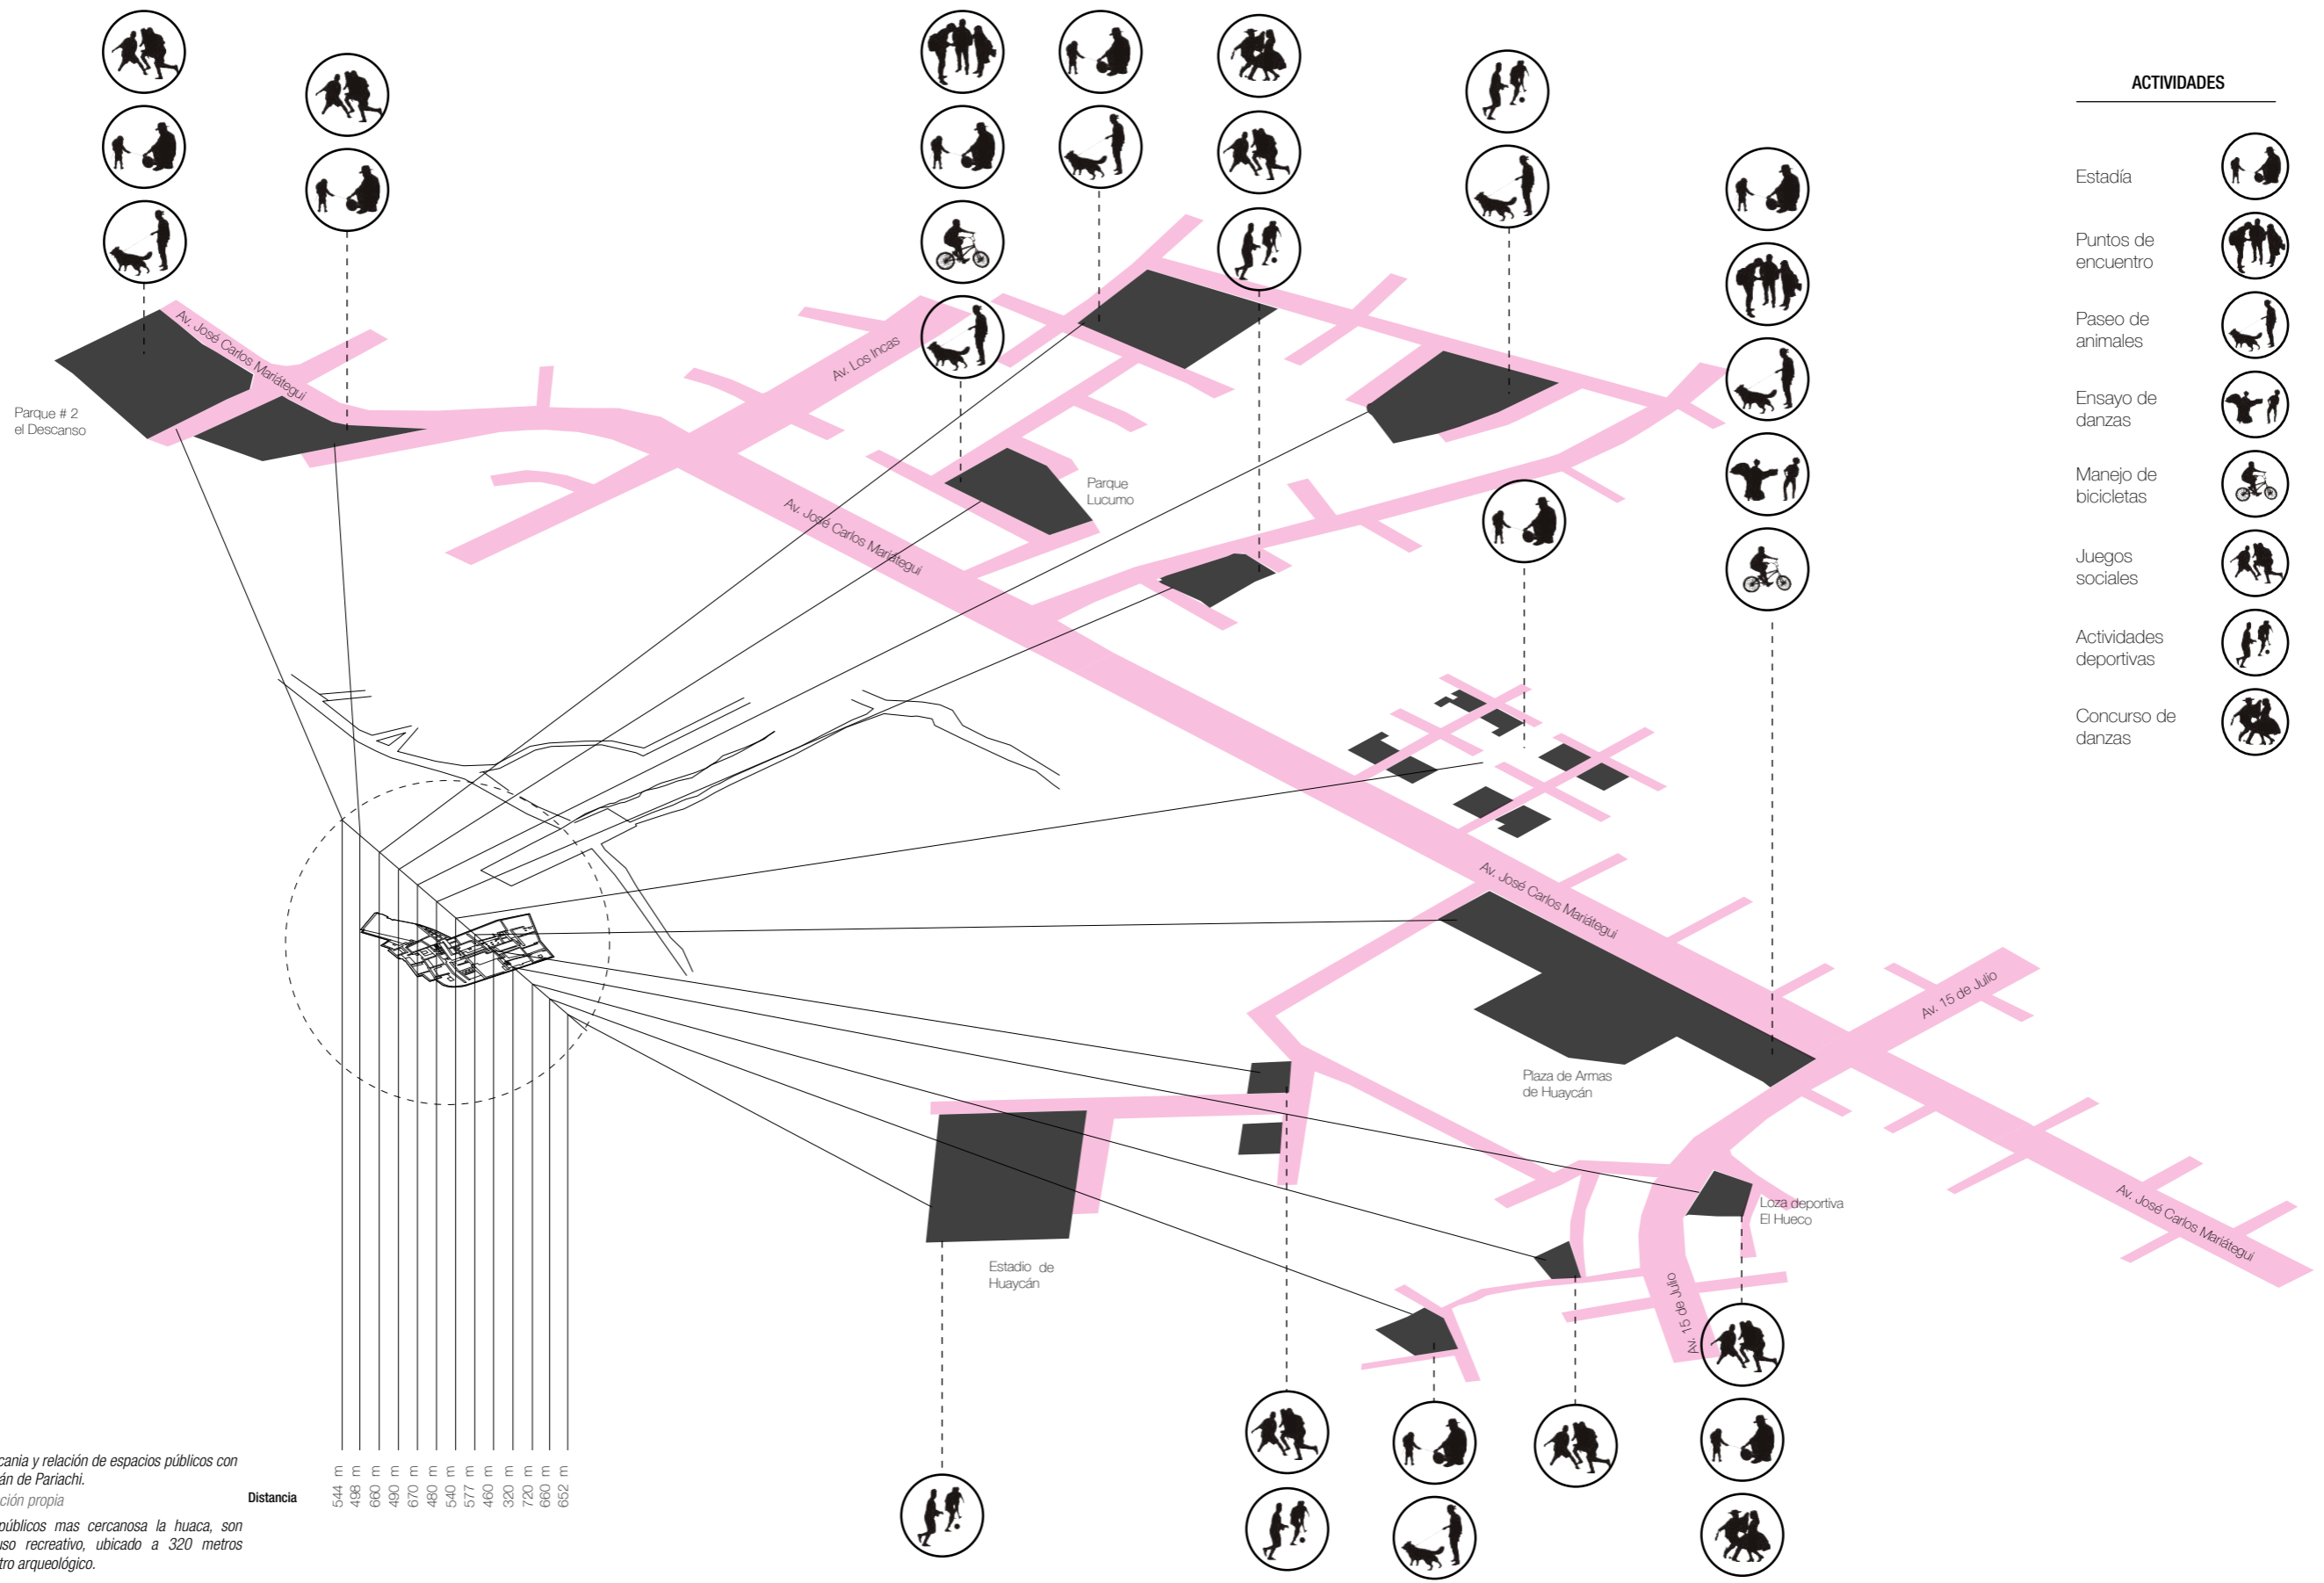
ACTIVIDADES

Estadía

Puntos de encuentro

Paseo de animales

Ensayo de danzas

Manejo de bicicletas

Juegos sociales

Actividades deportivas

Concurso de danzas

Av. José Carlos Mariátegui

Parque # 2 el Descanso

Av. Los Incas

Parque Lucumo

Av. José Carlos Mariátegui

Av. José Carlos Mariátegui

Av. 15 de Julio

Plaza de Armas de Huaycán

Av. José Carlos Mariátegui

Loza deportiva El Hueco

Estadio de Huaycán

Av. 15 de Julio

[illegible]cania y relación de espacios públicos con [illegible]án de Pariachi.

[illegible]ción propia

Distancia

544 m
498 m
660 m
490 m
670 m
480 m
540 m
577 m
460 m
320 m
720 m
660 m
652 m

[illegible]públicos mas cercanosa la huaca, son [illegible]uso recreativo, ubicado a 320 metros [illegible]tro arqueológico.